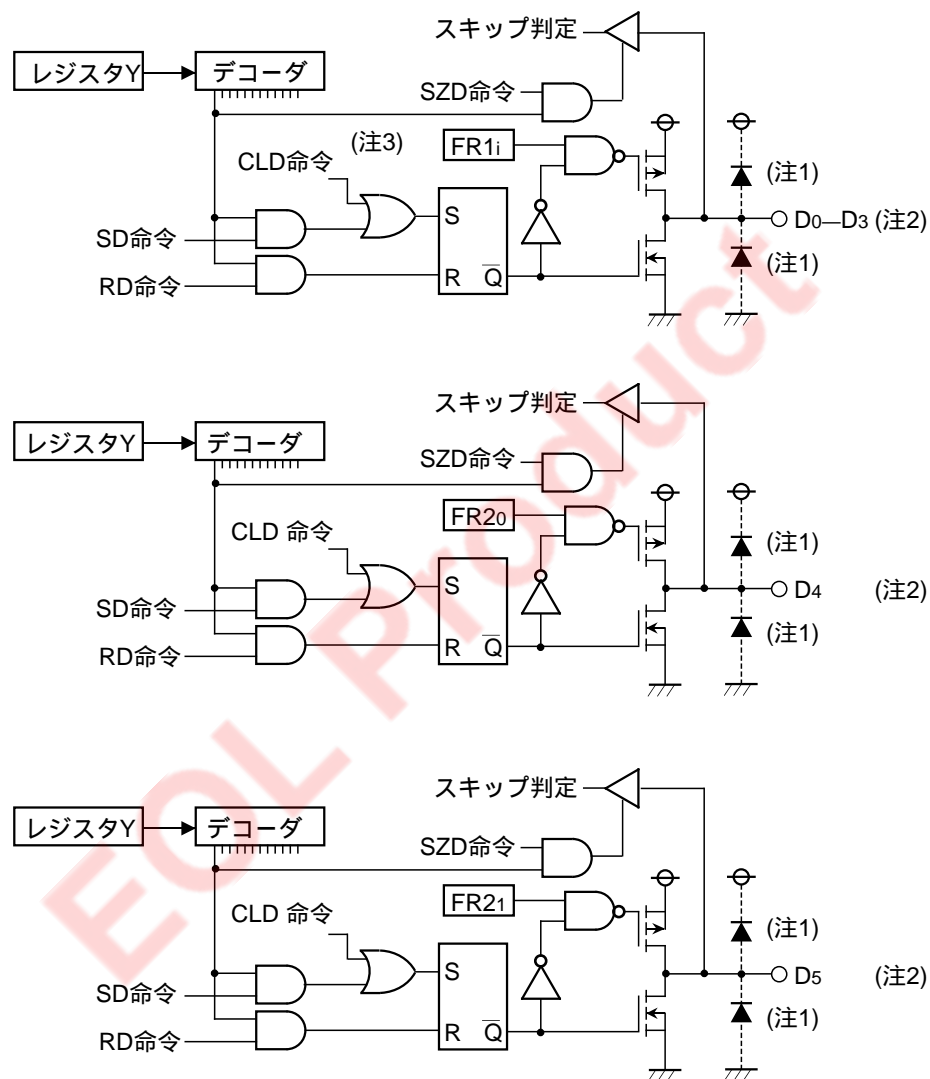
スキップ判定
レジスタY
デコーダ
SZD命令
(注3)
FR1i
CLD命令
S
SD命令
RD命令
R $\overline{Q}$
(注1)
D0—D3 (注2)
(注1)

スキップ判定
レジスタY
デコーダ
SZD命令
FR20
CLD 命令
S
SD命令
RD命令
R $\overline{Q}$
(注1)
D4 (注2)
(注1)

スキップ判定
レジスタY
デコーダ
SZD命令
FR21
CLD 命令
S
SD命令
RD命令
R $\overline{Q}$
(注1)
D5 (注2)
(注1)

EOL Product